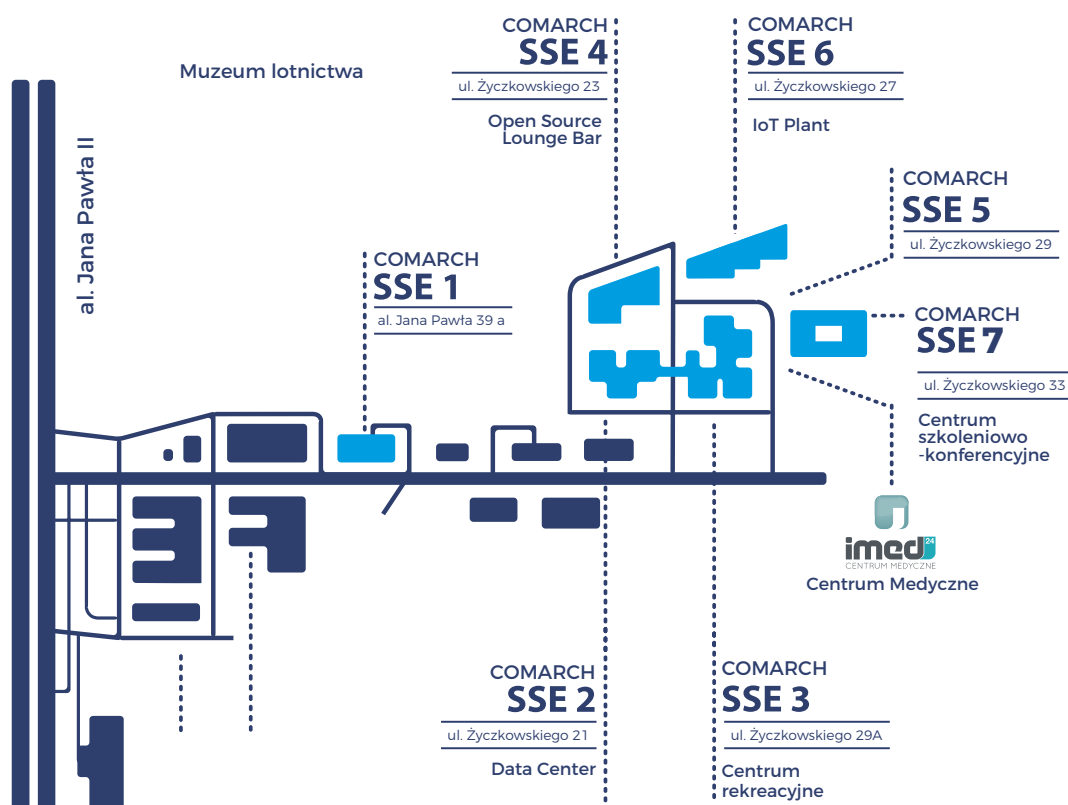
Muzeum lotnictwa

al. Jana Pawła II

COMARCH
SSE 4
ul. Życzkowskiego 23
Open Source
Lounge Bar

COMARCH
SSE 6
ul. Życzkowskiego 27
IoT Plant

COMARCH
SSE 5
ul. Życzkowskiego 29

COMARCH
SSE 1
al. Jana Pawła 39 a

COMARCH
SSE 7
ul. Życzkowskiego 33
Centrum
szkoleniowo
-konferencyjne

imed 24
CENTRUM MEDYCZNE
Centrum Medyczne

COMARCH
SSE 2
ul. Życzkowskiego 21
Data Center

COMARCH
SSE 3
ul. Życzkowskiego 29A
Centrum
rekreacyjne